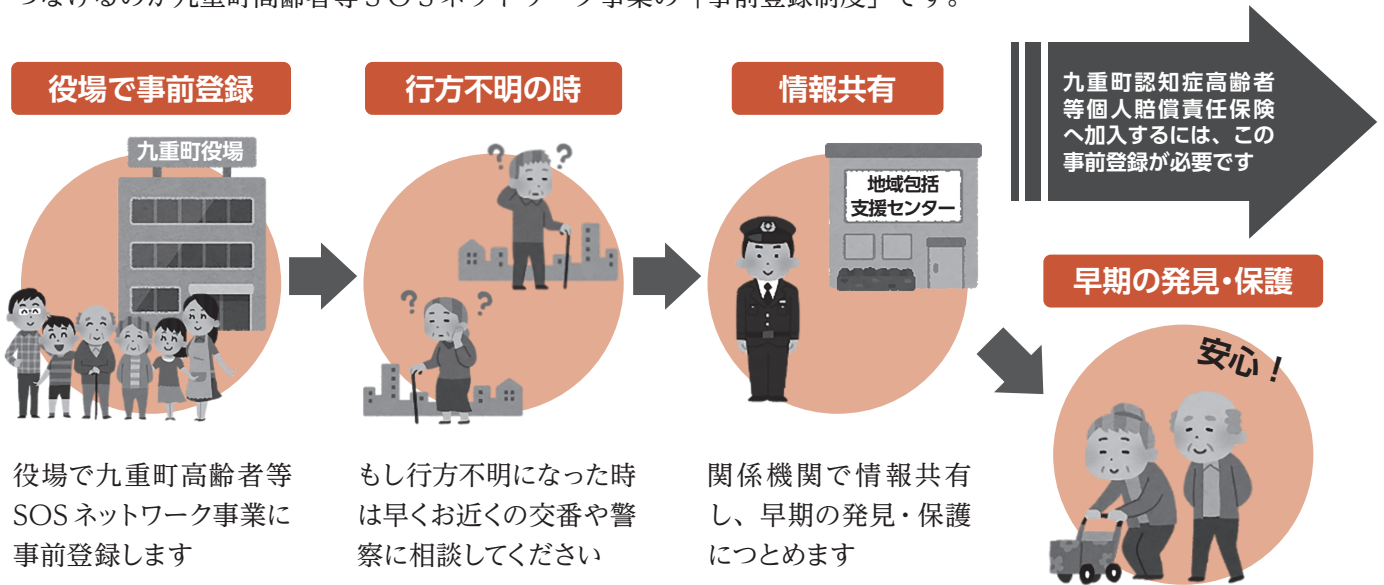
つなげるのが九重町高齢者等ＳＯＳネットワーク事業の「事前登録制度」です。

役場で事前登録

九重町役場

役場で九重町高齢者等SOSネットワーク事業に事前登録します

行方不明の時

もし行方不明になった時は早くお近くの交番や警察に相談してください

情報共有

地域包括支援センター

関係機関で情報共有し、早期の発見・保護につとめます

九重町認知症高齢者等個人賠償責任保険へ加入するには、この事前登録が必要です

早期の発見・保護

安心！